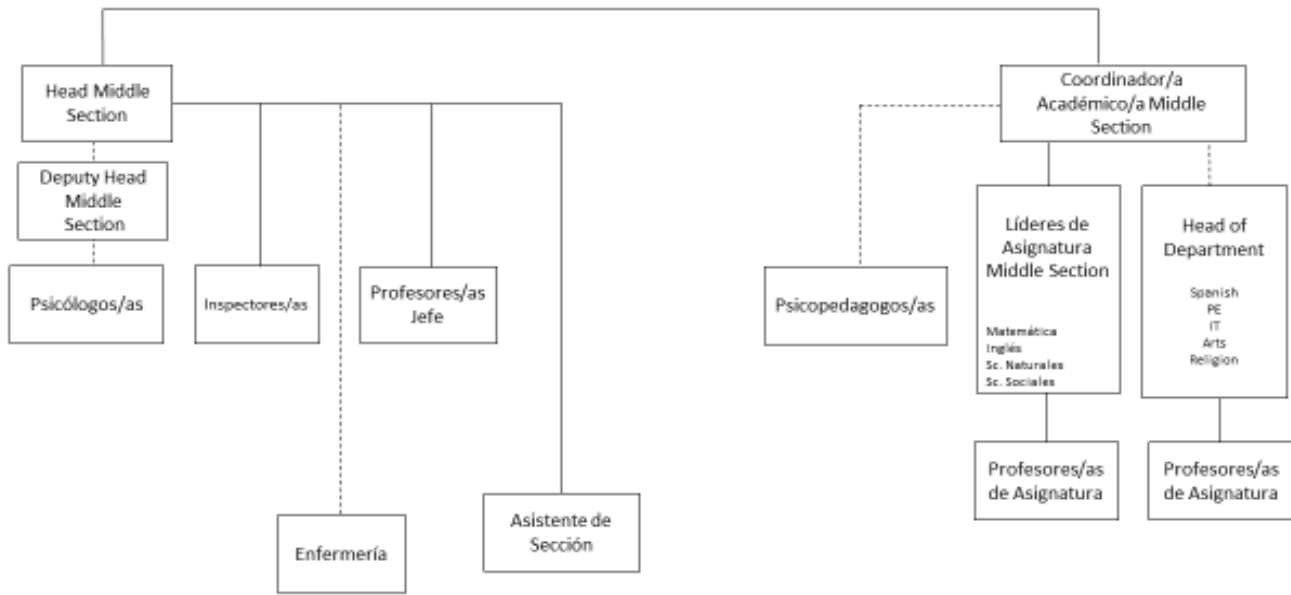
Head Middle Section

Deputy Head Middle Section

Psicólogos/as

Inspectores/as

Profesores/as Jefe

Enfermería

Asistente de Sección

Coordinador/a Académico/a Middle Section

Psicopedagogos/as

Líderes de Asignatura Middle Section

Matemática
Inglés
Sc. Naturales
Sc. Sociales

Head of Department

Spanish
PE
IT
Arts
Religion

Profesores/as de Asignatura

Profesores/as de Asignatura